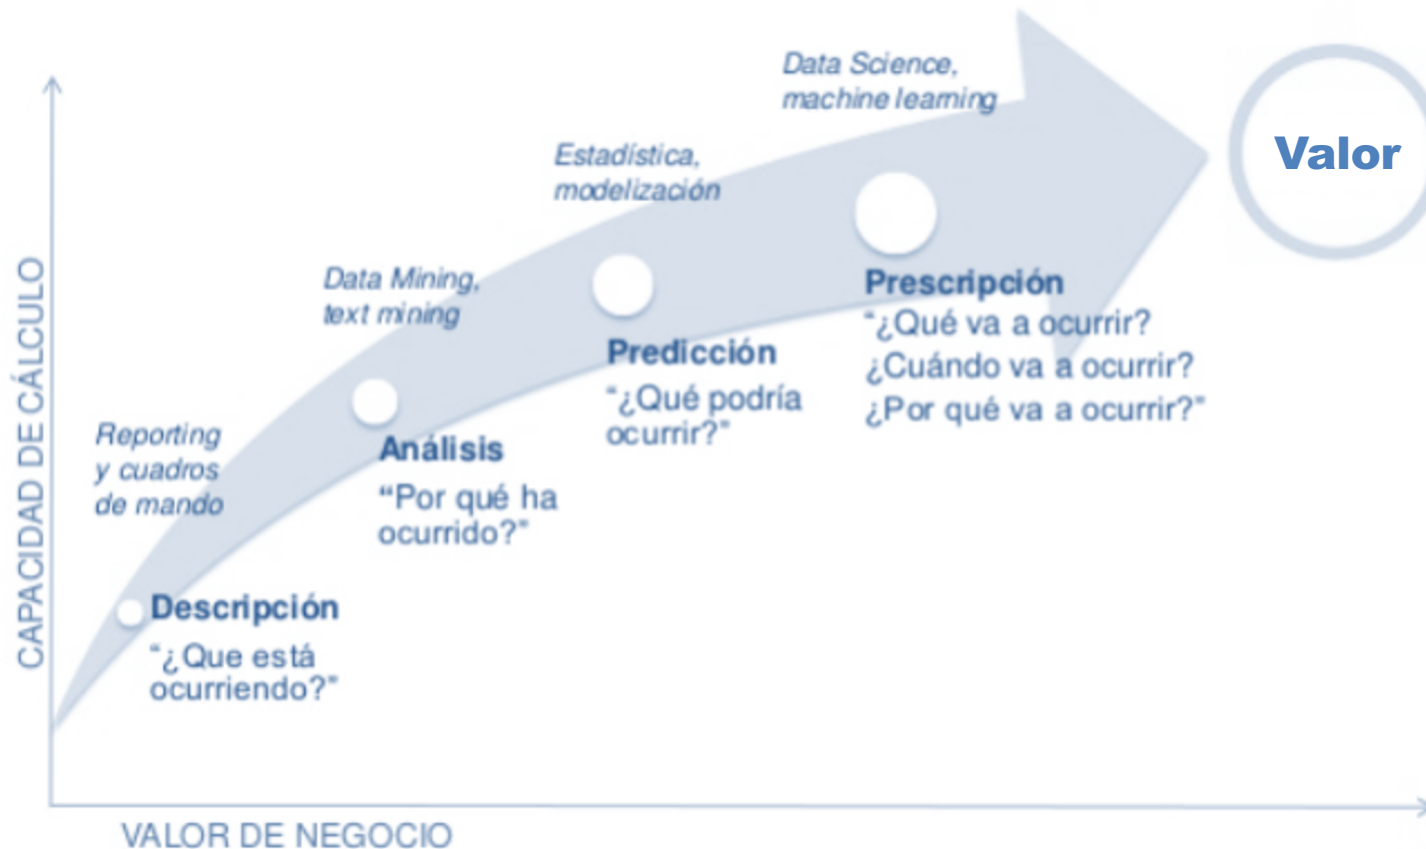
CAPACIDAD DE CÁLCULO

Data Science, machine learning

Valor

Estadística, modelización

Data Mining, text mining

Reporting y cuadros de mando

Descripción
"¿Que está ocurriendo?"

Análisis
"Por qué ha ocurrido?"

Predicción
"¿Qué podría ocurrir?"

Prescripción
"¿Qué va a ocurrir? ¿Cuándo va a ocurrir? ¿Por qué va a ocurrir?"

VALOR DE NEGOCIO